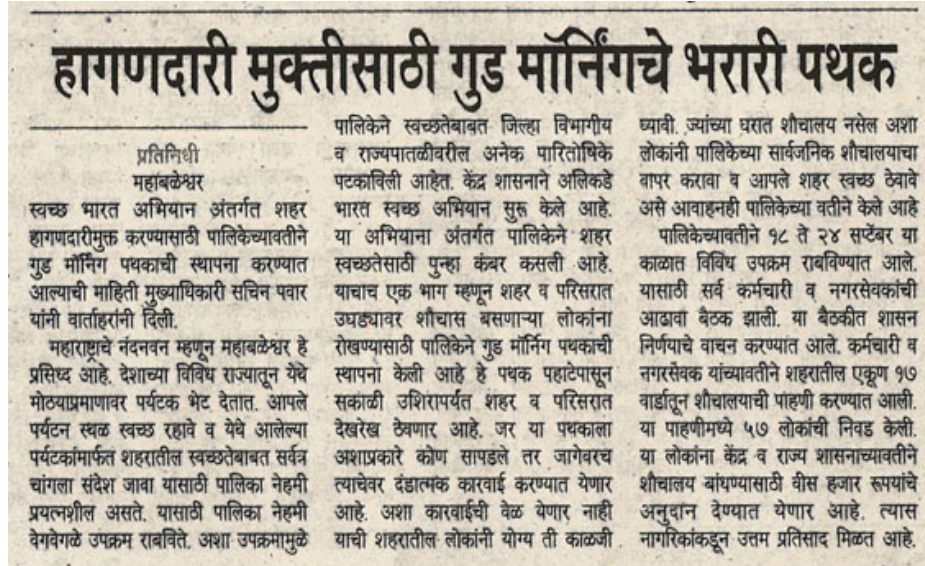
हागणदारी मुक्तीसाठी गुड मॉर्निंगचे भरारी पथक

प्रतिनिधी
महाबळेश्वर
स्वच्छ भारत अभियान अंतर्गत शहर हागणदारीमुक्त करण्यासाठी पालिकेच्यावतीने गुड मॉर्निंग पथकाची स्थापना करण्यात आल्याची माहिती मुख्याधिकारी सचिन पवार यांनी वार्ताहरांनी दिली.

महाराष्ट्राचे नंदनवन म्हणून महाबळेश्वर हे प्रसिध्द आहे. देशाच्या विविध राज्यातून येथे मोठ्याप्रमाणावर पर्यटक भेट देतात. आपले पर्यटन स्थळ स्वच्छ रहावे व येथे आलेल्या पर्यटकांमार्फत शहरातील स्वच्छतेबाबत सर्वत्र चांगला संदेश जावा यासाठी पालिका नेहमी प्रयत्नशील असते. यासाठी पालिका नेहमी वेगवेगळे उपक्रम राबविते. अशा उपक्रमामुळे पालिकेने स्वच्छतेबाबत जिल्हा विभागीय व राज्यपातळीवरील अनेक पारितोषिके पटकविली आहेत. केंद्र शासनाने अलिकडे भारत स्वच्छ अभियान सुरू केले आहे. या अभियाना अंतर्गत पालिकेने शहर स्वच्छतेसाठी पुन्हा कंबर कसली आहे. याचाच एक भाग म्हणून शहर व परिसरात उघड्यावर शौचास बसणाऱ्या लोकांना रोखण्यासाठी पालिकेने गुड मॉर्निंग पथकाची स्थापना केली आहे हे पथक पहाटेपासून सकाळी उशिरापर्यत शहर व परिसरात देखरेख ठेवणार आहे. जर या पथकाला अशाप्रकारे कोण सापडले तर जागेवरच त्याचेवर दंडात्मक करवाई करण्यात येणार आहे. अशा कारवाईची वेळ येणार नाही याची शहरातील लोकांनी योग्य ती काळजी घ्यावी. ज्यांच्या घरात शौचालय नसेल अशा लोकांनी पालिकेच्या सार्वजनिक शौचालयाचा वापर करावा व आपले शहर स्वच्छ ठेवावे असे आवाहनही पालिकेच्या वतीने केले आहे

पालिकेच्यावतीने १८ ते २४ सप्टेंबर या काळात विविध उपक्रम राबविण्यात आले. यासाठी सर्व कर्मचारी व नगरसेवकांची आढावा बैठक झाली. या बैठकीत शासन निर्णयाचे वाचन करण्यात आले. कर्मचारी व नगरसेवक यांच्यावतीने शहरातील एकूण १७ वार्डातून शौचालयाची पाहणी करण्यात आली. या पाहणीमध्ये ५७ लोकांची निवड केली. या लोकांना केंद्र व राज्य शासनाच्यावतीने शौचालय बांधण्यासाठी वीस हजार रूपयांचे अनुदान देण्यात येणार आहे. त्यास नागरिकांकडून उत्तम प्रतिसाद मिळत आहे.